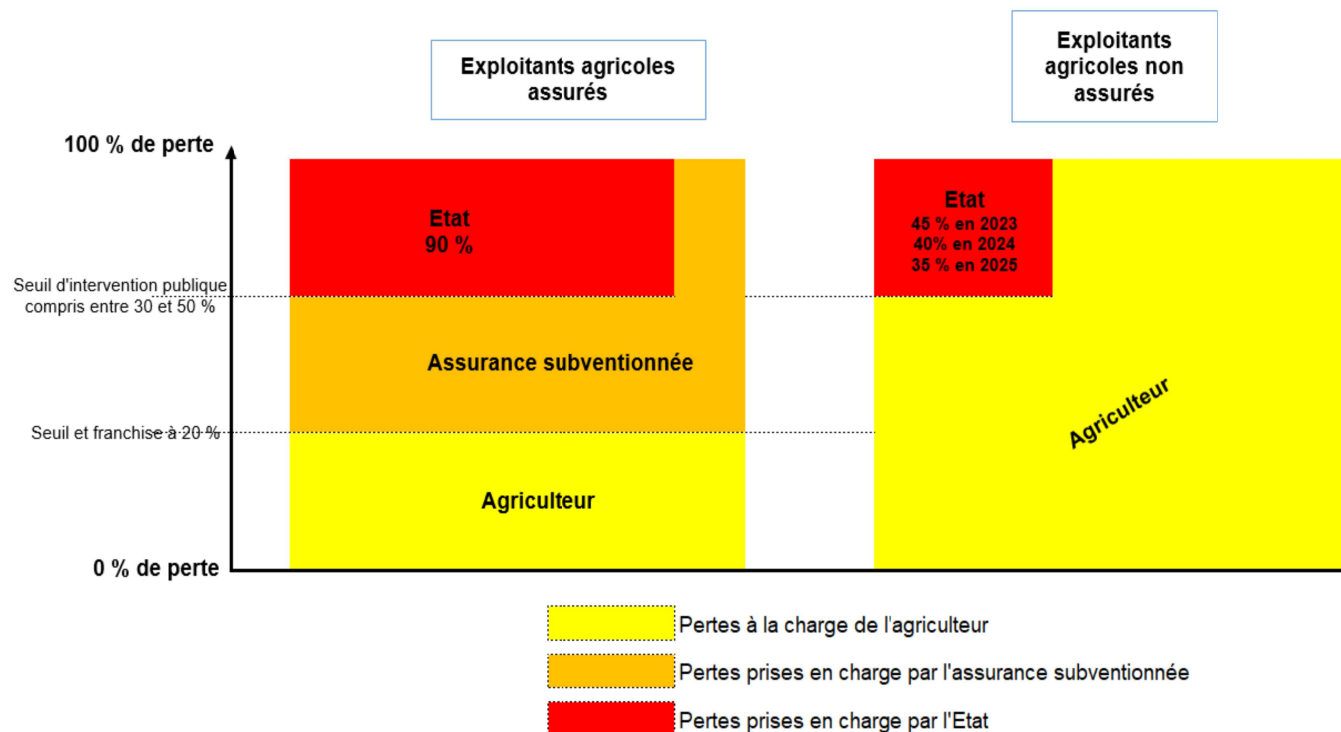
Exploitants agricoles assurés

Exploitants agricoles non assurés

100 % de perte

Seuil d'intervention publique compris entre 30 et 50 %

Seuil et franchise à 20 %

0 % de perte

Etat
90 %

Assurance subventionnée

Agriculteur

Etat
45 % en 2023
40% en 2024
35 % en 2025

Agriculteur

Pertes à la charge de l'agriculteur

Pertes prises en charge par l'assurance subventionnée

Pertes prises en charge par l'Etat